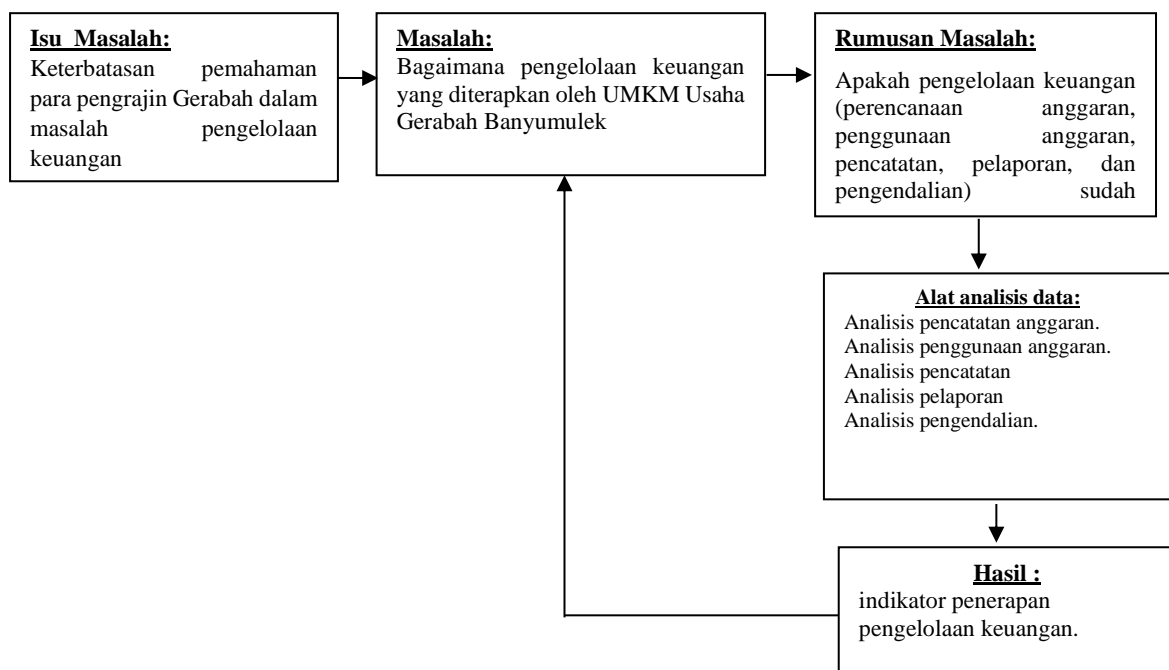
**Isu Masalah:**
Keterbatasan pemahaman para pengrajin Gerabah dalam masalah pengelolaan keuangan

**Masalah:**
Bagaimana pengelolaan keuangan yang diterapkan oleh UMKM Usaha Gerabah Banyumulek

**Rumusan Masalah:**
Apakah pengelolaan keuangan (perencanaan anggaran, penggunaan anggaran, pencatatan, pelaporan, dan pengendalian) sudah

**Alat analisis data:**
Analisis pencatatan anggaran.
Analisis penggunaan anggaran.
Analisis pencatatan
Analisis pelaporan
Analisis pengendalian.

**Hasil :**
indikator penerapan pengelolaan keuangan.